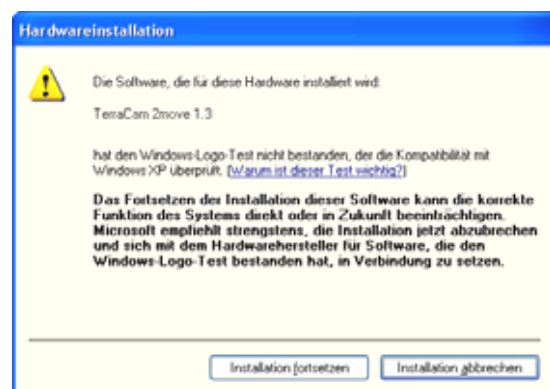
Hardwareinstallation

Die Software, die für diese Hardware installiert wird:

TerraCam 2move 1.3

hat den Windows-Logo-Test nicht bestanden, der die Kompatibilität mit Windows XP überprüft. (Warum ist dieser Test wichtig?)

Das Fortsetzen der Installation dieser Software kann die korrekte Funktion des Systems direkt oder in Zukunft beeinträchtigen. Microsoft empfiehlt strengstens, die Installation jetzt abzubrechen und sich mit dem Hardwarehersteller für Software, die den Windows-Logo-Test bestanden hat, in Verbindung zu setzen.

Installation fortsetzen

Installation abbrechen